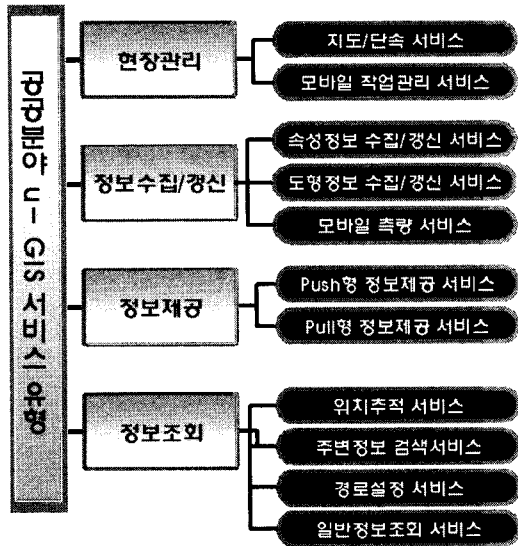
공공분야 u-GIS 서비스 유형

현장관리
지도/단속 서비스
모바일 작업관리 서비스

정보수집/갱신
속성정보 수집/갱신 서비스
도형정보 수집/갱신 서비스
모바일 측량 서비스

정보제공
Push형 정보제공 서비스
Pull형 정보제공 서비스

정보조회
위치추적 서비스
주변정보 검색서비스
경로설정 서비스
일반정보조회 서비스